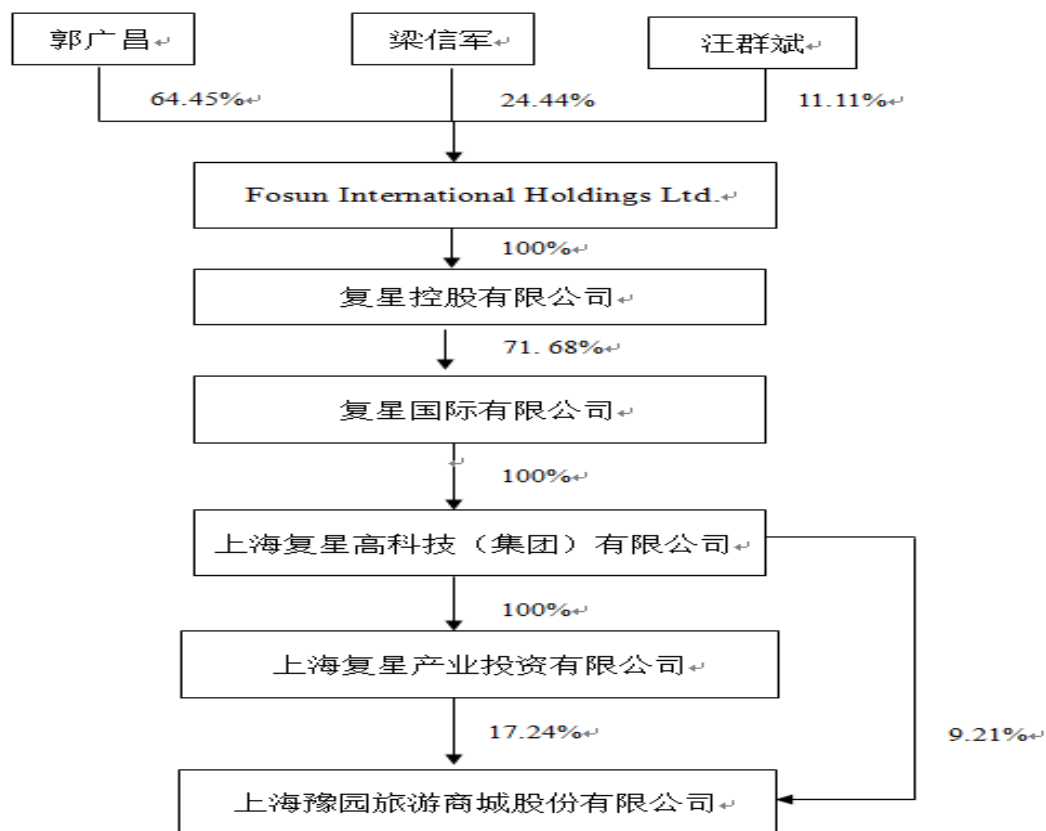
郭广昌

梁信军

汪群斌

64.45%

24.44%

11.11%

Fosun International Holdings Ltd.

100%

复星控股有限公司

71. 68%

复星国际有限公司

100%

上海复星高科技（集团）有限公司

100%

上海复星产业投资有限公司

17.24%

9.21%

上海豫园旅游商城股份有限公司